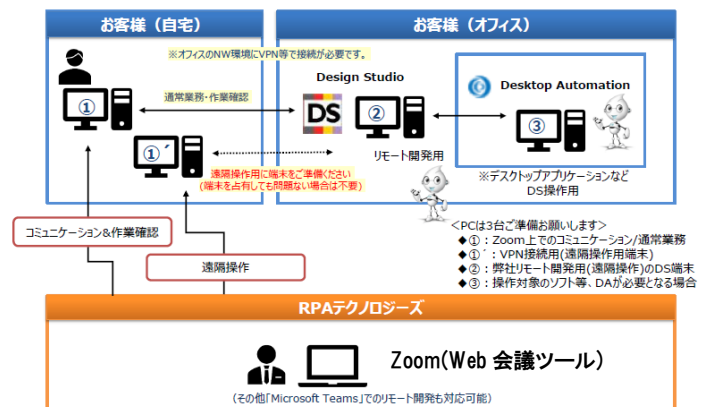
お客様（自宅）

お客様（オフィス）

※オフィスのNW環境にVPN等で接続が必要です。

Design Studio

Desktop Automation

①

通常業務・作業確認

DS

②

③

①´

リモート開発用

※デスクトップアプリケーションなど DS操作用

遠隔操作用に端末をご準備ください (端末を占有しても問題ない場合は不要)

コミュニケーション&作業確認

遠隔操作

<PCは3台ご準備お願いします>
◆①：Zoom上でのコミュニケーション/通常業務
◆①´：VPN接続用(遠隔操作用端末)
◆②：弊社リモート開発用(遠隔操作)のDS端末
◆③：操作対象のソフト等、DAが必要となる場合

RPAテクノロジーズ

Zoom(Web 会議ツール)

(その他「Microsoft Teams」でのリモート開発も対応可能)